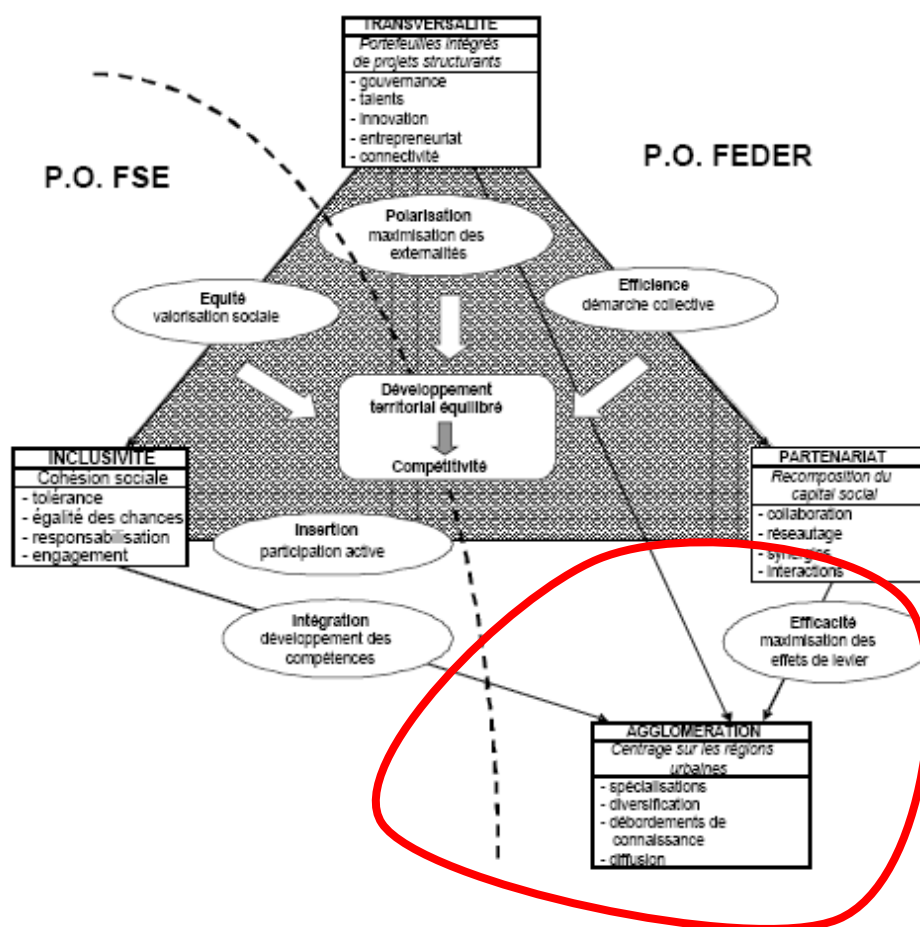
TRANSVERSALITE
Portefeuilles intégrés de projets structurants
- gouvernance
- talents
- innovation
- entrepreneuriat
- connectivité

P.O. FSE

P.O. FEDER

Polarisation
maximisation des externalités

Equité
valorisation sociale

Efficience
démarche collective

Développement territorial équilibré

Compétitivité

INCLUSIVITE
Cohésion sociale
- tolérance
- égalité des chances
- responsabilisation
- engagement

PARTENARIAT
Recomposition du capital social
- collaboration
- réseautage
- synergies
- interactions

Insertion
participation active

Intégration
développement des compétences

Efficacité
maximisation des effets de levier

AGGLOMERATION
Centrage sur les régions urbaines
- spécialisations
- diversification
- débordements de connaissance
- diffusion